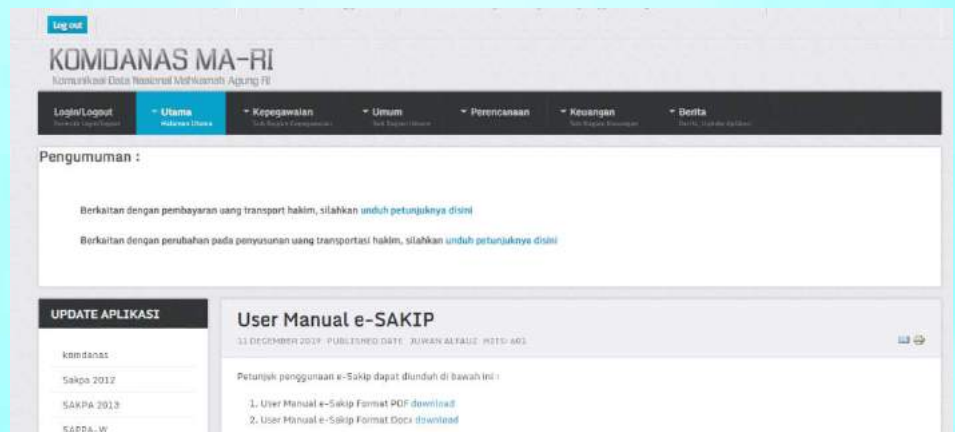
Log out

KOMDANAS MA-RI

Komunikasi Data Nasional Mahkamah Agung RI

Login/Logout
Formulir Login/Logout

Utama
Halaman Utama

Kepegawaian
Sub Bagian Kepegawaian

Umum
Sub Bagian Umum

Perencanaan

Keuangan
Sub Bagian Keuangan

Berita
Berita, Update Aplikasi

Pengumuman :

Berkaitan dengan pembayaran uang transport hakim, silahkan unduh petunjuknya disini

Berkaitan dengan perubahan pada penyusunan uang transportasi hakim, silahkan unduh petunjuknya disini

UPDATE APLIKASI

komdanas

Sakpa 2012

SAKPA 2013

SAPPA-W

User Manual e-SAKIP

11 DECEMBER 2019 PUBLISHED DATE IRWAN ALFAUZ HITS: 665

Petunjuk penggunaan e-Sakip dapat diunduh di bawah ini :

1. User Manual e-Sakip Format PDF download
2. User Manual e-Sakip Format Docx download